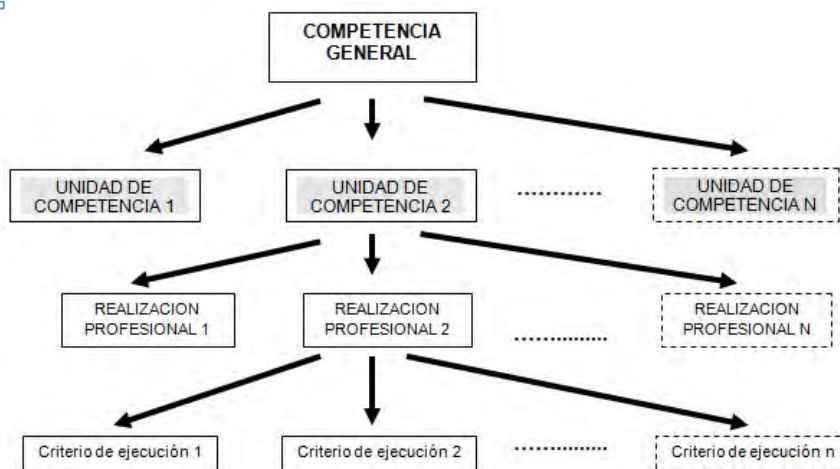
COMPETENCIA GENERAL

UNIDAD DE COMPETENCIA 1

UNIDAD DE COMPETENCIA 2

..........

UNIDAD DE COMPETENCIA N

REALIZACION PROFESIONAL 1

REALIZACION PROFESIONAL 2

..........

REALIZACION PROFESIONAL N

Criterio de ejecución 1

Criterio de ejecución 2

..........

Criterio de ejecución n